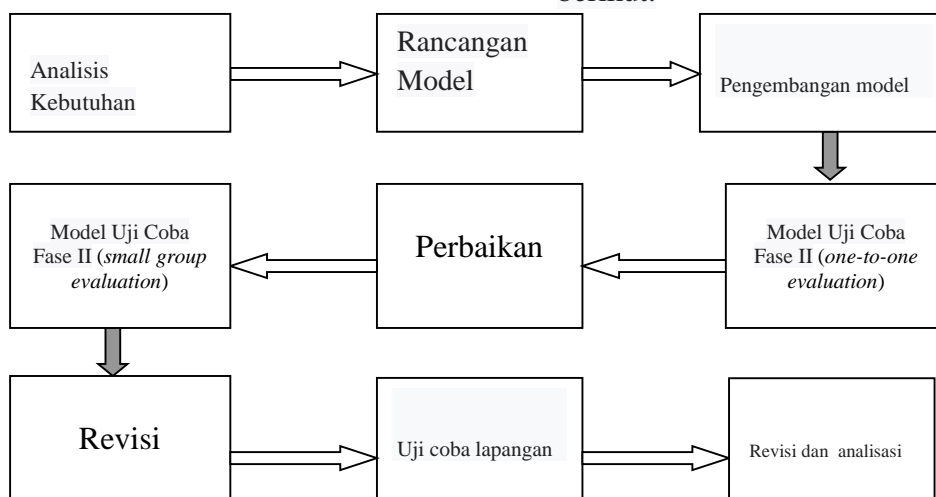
berikut:

Analisis Kebutuhan

Rancangan Model

Pengembangan model

Model Uji Coba Fase II (*one-to-one evaluation*)

Perbaikan

Model Uji Coba Fase II (*small group evaluation*)

Revisi

Uji coba lapangan

Revisi dan analisasi